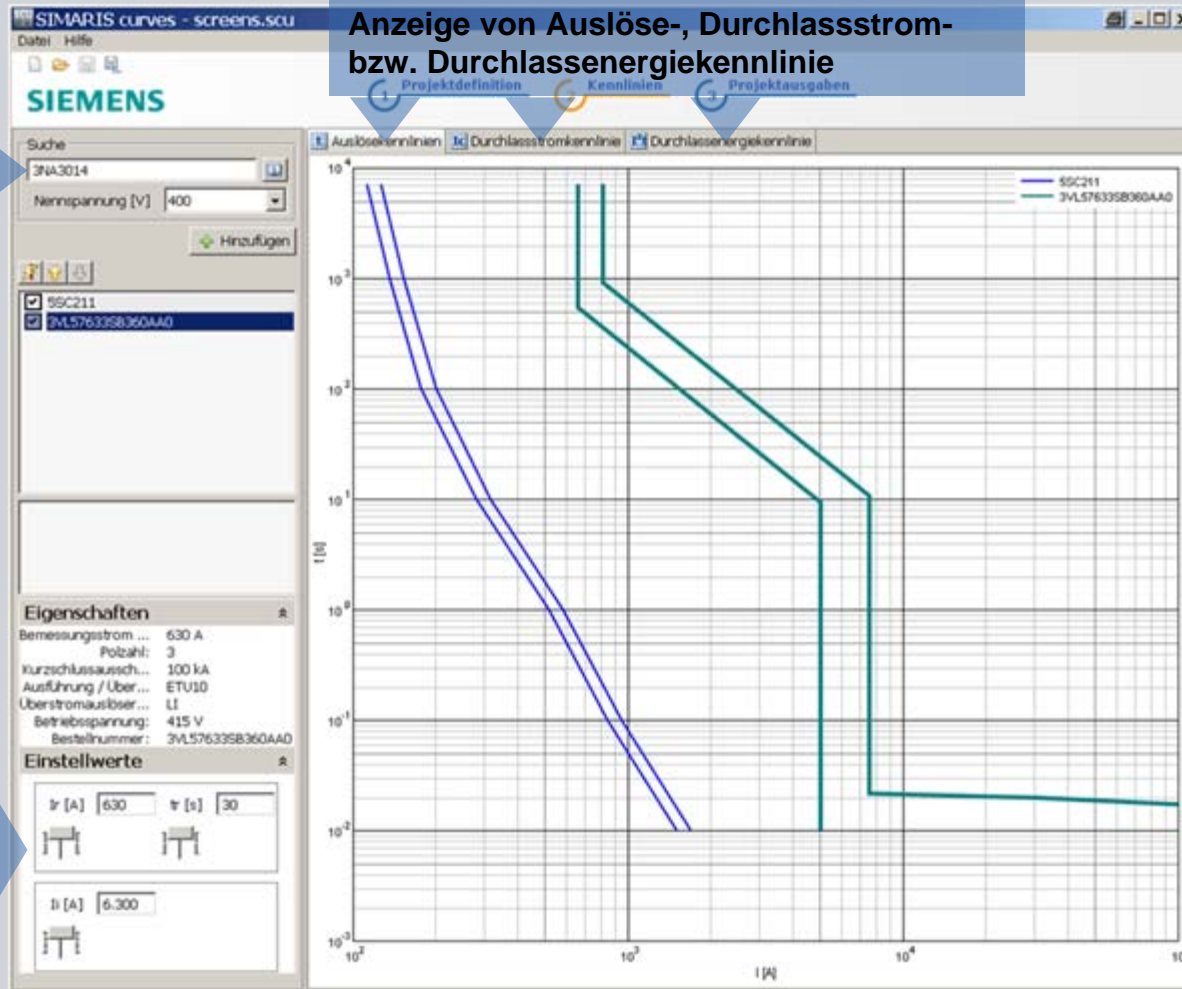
SIMARIS curves - screens.scu

Anzeige von Auslöse-, Durchlassstrom- bzw. Durchlassenergiekennlinie

Datei Hilfe

SIEMENS

1 Projektdefinition
2 Kennlinien
3 Projektausgaben

Auslösekennlinien | Durchlassstromkennlinie | Durchlassenergiekennlinie

Suche
3NA3014
Nennspannung [V] 400
Hinzufügen

5SC211
3VL57633SB360AA0

Eigenschaften
Bemessungsstrom ... 630 A
Polzahl: 3
Kurzschlussaussch... 100 kA
Ausführung / Über... ETU10
Überstromauslöser... LI
Betriebsspannung: 415 V
Bestellnummer: 3VL57633SB360AA0

Einstellwerte
Ir [A] 630
tr [s] 30
Ii [A] 6.300

5SC211
3VL57633SB360AA0

$10^4$
$10^3$
$10^2$
$10^1$
$10^0$
$10^{-1}$
$10^{-2}$
$10^{-3}$
t [s]

$10^2$
$10^3$
$10^4$
10
I [A]